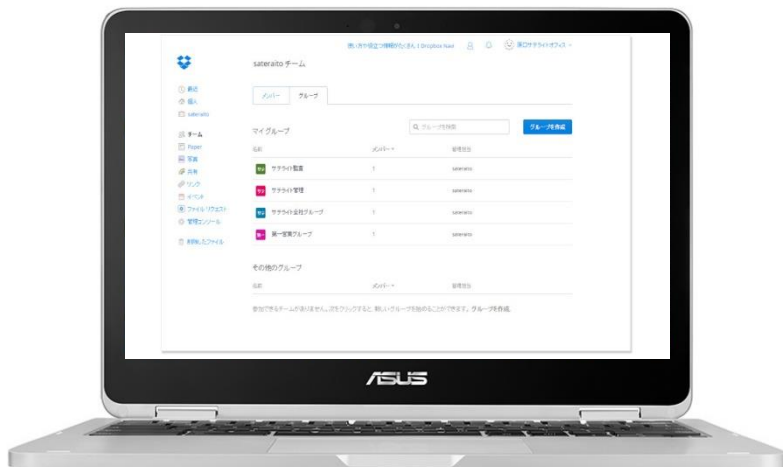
使い方や設定の情報がたくさん！Dropbox Navi　浜口サテライトオフィス

saterato チーム

最近
個人
saterato

チーム
Paper
写真
共有
リンク
イベント
ファイル リクエスト
管理コンソール

削除したファイル

メンバー　グループ

マイグループ

グループを検索　グループを作成

| 名前 | メンバー | 管理者 |
|---|---|---|
| サテライト管理 | 1 | saterato |
| サテライト管理 | 1 | saterato |
| サテライト全社グループ | 1 | saterato |
| 第一営業グループ | 1 | saterato |

その他のグループ

| 名前 | メンバー | 管理者 |
|---|---|---|

参加できるチームがありません。次をクリックすると、新しいグループを始めることができます。グループを作成。

/SUS